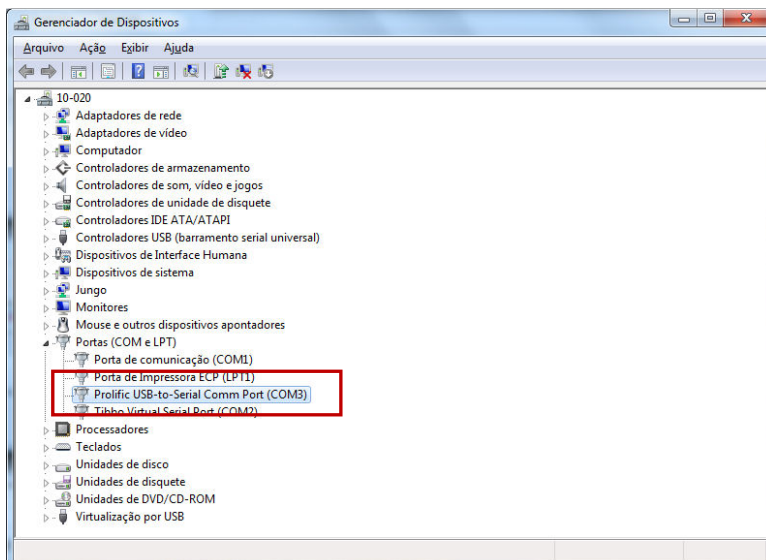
Gerenciador de Dispositivos

Arquivo Ação Exibir Ajuda

10-020
Adaptadores de rede
Adaptadores de vídeo
Computador
Controladores de armazenamento
Controladores de som, vídeo e jogos
Controladores de unidade de disquete
Controladores IDE ATA/ATAPI
Controladores USB (barramento serial universal)
Dispositivos de Interface Humana
Dispositivos de sistema
Jungo
Monitores
Mouse e outros dispositivos apontadores
Portas (COM e LPT)
Porta de comunicação (COM1)
Porta de Impressora ECP (LPT1)
Prolific USB-to-Serial Comm Port (COM3)
Tibbo Virtual Serial Port (COM2)
Processadores
Teclados
Unidades de disco
Unidades de disquete
Unidades de DVD/CD-ROM
Virtualização por USB